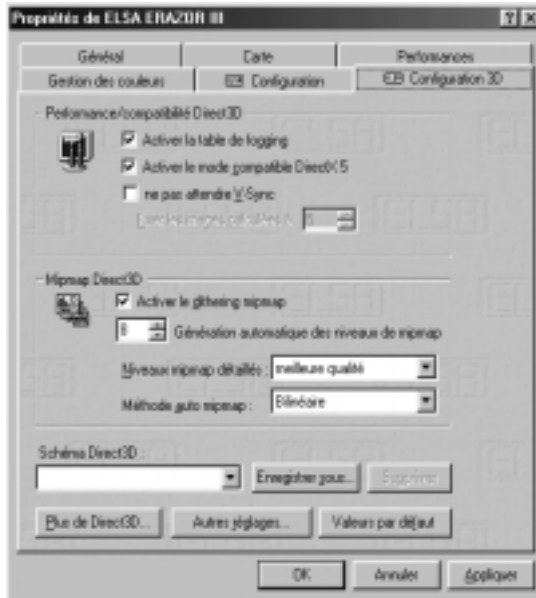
Propriétés de ELSA ERAZOR III

?

Général

Carte

Performances

Gestion des couleurs

Configuration

Configuration 3D

Performance/compatibilité Direct3D

Activer la table de fogging

Activer le mode compatible DirectX 5

ne pas attendre V-Sync

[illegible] 5

Mipmap Direct3D

Activer le dithering mipmap

8

Génération automatique des niveaux de mipmap

Niveaux mipmap détaillés : meilleure qualité

Méthode auto mipmap : Bilinéaire

Schéma Direct3D :

Enregistrer sous...

Supprimer

Plus de Direct3D...

Autres réglages...

Valeurs par défaut

OK

Annuler

Appliquer